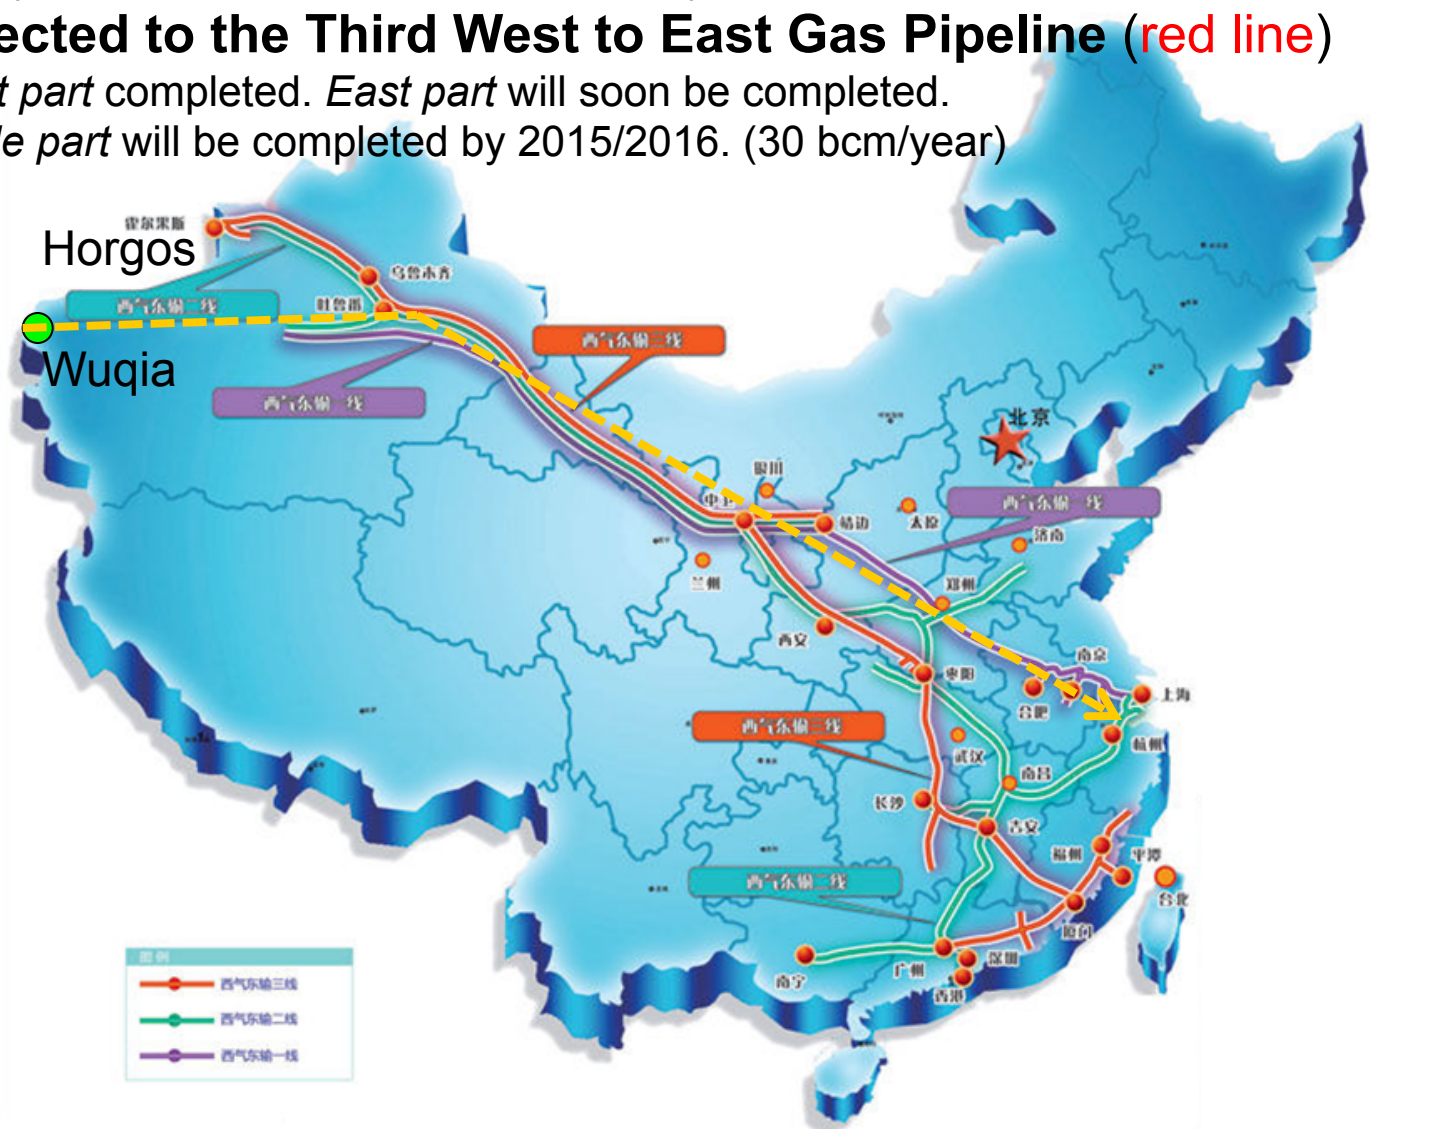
ected to the Third West to East Gas Pipeline (red line)
t part completed. East part will soon be completed.
le part will be completed by 2015/2016. (30 bcm/year)

霍尔果斯
Horgos
乌鲁木齐
吐鲁番
西气东输二线
Wuqia
西气东输三线
西气东输一线
北京
银川
中卫
靖边
太原
西气东输一线
济南
兰州
郑州
西安
南京
枣阳
上海
合肥
西气东输三线
杭州
武汉
南昌
长沙
吉安
福州
莆田
西气东输二线
台北
厦门
南宁
广州
深圳
香港
图例
西气东输三线
西气东输二线
西气东输一线